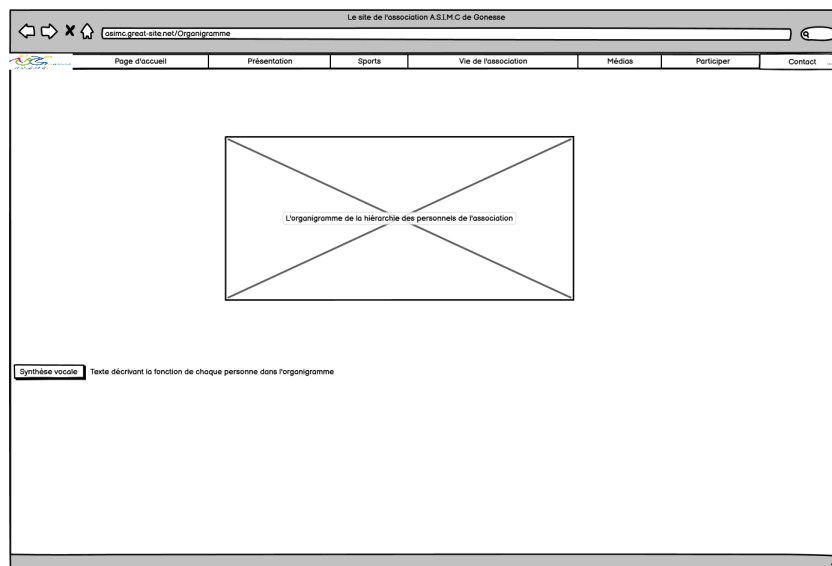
Le site de l'association A.S.I.M.C de Gonesse

asimc.great-site.net/Organigramme

Page d'accueil | Présentation | Sports | Vie de l'association | Médias | Participer | Contact

L'organigramme de la hiérarchie des personnels de l'association

Synthèse vocale

Texte décrivant la fonction de chaque personne dans l'organigramme